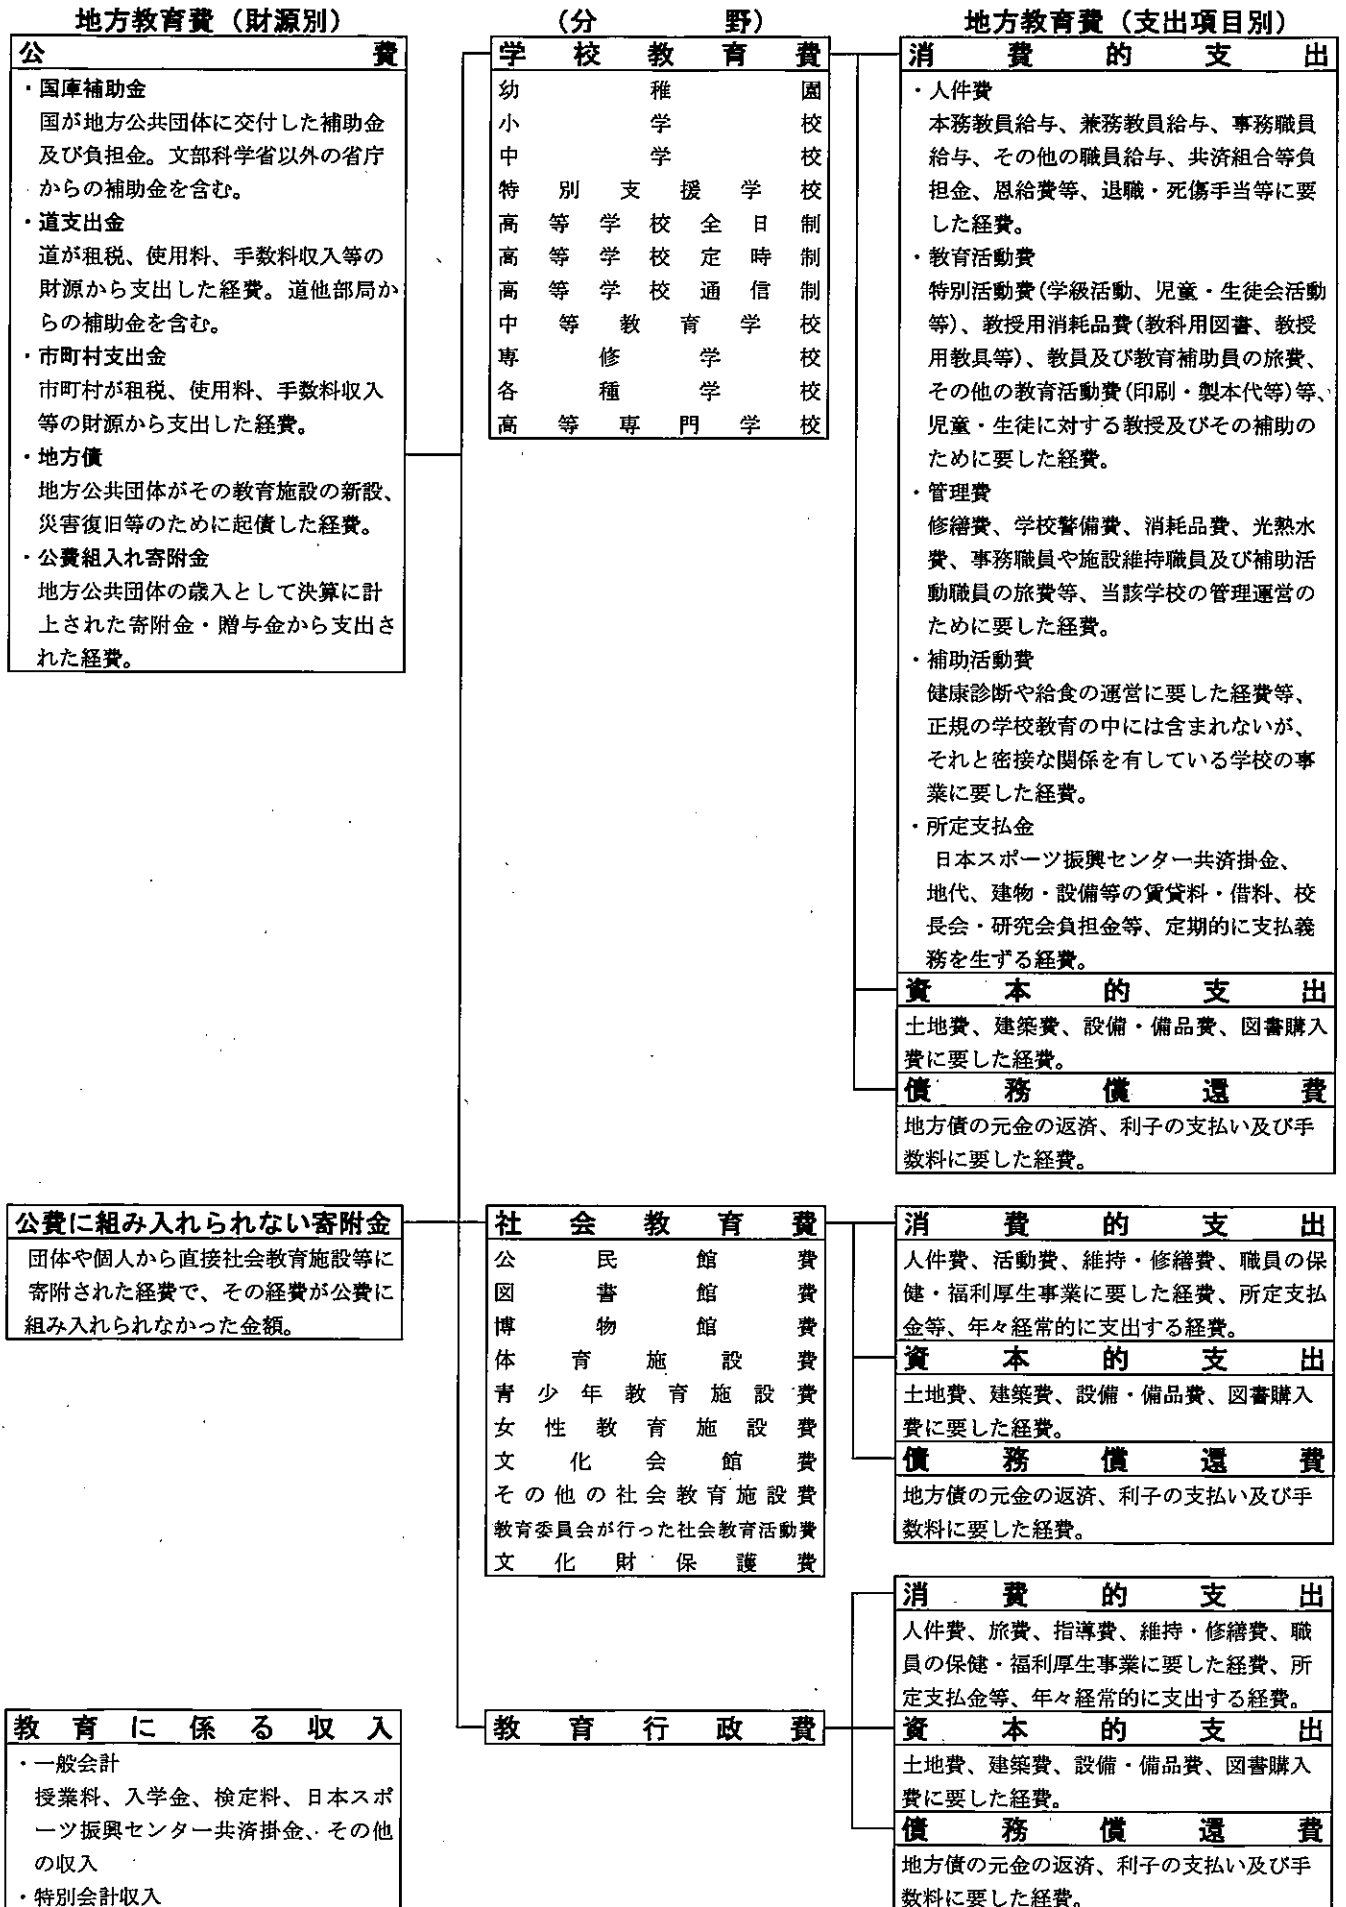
地方教育費（財源別）

公費

・国庫補助金
国が地方公共団体に交付した補助金及び負担金。文部科学省以外の省庁からの補助金を含む。
・道支出金
道が租税、使用料、手数料収入等の財源から支出した経費。道他部局からの補助金を含む。
・市町村支出金
市町村が租税、使用料、手数料収入等の財源から支出した経費。
・地方債
地方公共団体がその教育施設の新設、災害復旧等のために起債した経費。
・公費組入れ寄附金
地方公共団体の歳入として決算に計上された寄附金・贈与金から支出された経費。

公費に組み入れられない寄附金
団体や個人から直接社会教育施設等に寄附された経費で、その経費が公費に組み入れられなかった金額。

教育に係る収入
・一般会計
授業料、入学金、検定料、日本スポーツ振興センター共済掛金、その他の収入
・特別会計収入

（分野）

学校教育費
幼稚園
小学校
中学校
特別支援学校
高等学校全日制
高等学校定時制
高等学校通信制
中等教育学校
専修学校
各種学校
高等専門学校

社会教育費
公民館費
図書館費
博物館費
体育施設費
青少年教育施設費
女性教育施設費
文化会館費
その他の社会教育施設費
教育委員会が行った社会教育活動費
文化財保護費

教育行政費

地方教育費（支出項目別）

消費的支出
・人件費
本務教員給与、兼務教員給与、事務職員給与、その他の職員給与、共済組合等負担金、恩給費等、退職・死傷手当等に要した経費。
・教育活動費
特別活動費(学級活動、児童・生徒会活動等)、教授用消耗品費(教科用図書、教授用教具等)、教員及び教育補助員の旅費、その他の教育活動費(印刷・製本代等)等、児童・生徒に対する教授及びその補助のために要した経費。
・管理費
修繕費、学校警備費、消耗品費、光熱水費、事務職員や施設維持職員及び補助活動職員の旅費等、当該学校の管理運営のために要した経費。
・補助活動費
健康診断や給食の運営に要した経費等、正規の学校教育の中には含まれないが、それと密接な関係を有している学校の事業に要した経費。
・所定支払金
日本スポーツ振興センター共済掛金、地代、建物・設備等の賃貸料・借料、校長会・研究会負担金等、定期的に支払義務を生ずる経費。

資本的支出
土地費、建築費、設備・備品費、図書購入費に要した経費。

債務償還費
地方債の元金の返済、利子の支払い及び手数料に要した経費。

消費的支出
人件費、活動費、維持・修繕費、職員の保健・福利厚生事業に要した経費、所定支払金等、年々経常的に支出する経費。

資本的支出
土地費、建築費、設備・備品費、図書購入費に要した経費。

債務償還費
地方債の元金の返済、利子の支払い及び手数料に要した経費。

消費的支出
人件費、旅費、指導費、維持・修繕費、職員の保健・福利厚生事業に要した経費、所定支払金等、年々経常的に支出する経費。

資本的支出
土地費、建築費、設備・備品費、図書購入費に要した経費。

債務償還費
地方債の元金の返済、利子の支払い及び手数料に要した経費。